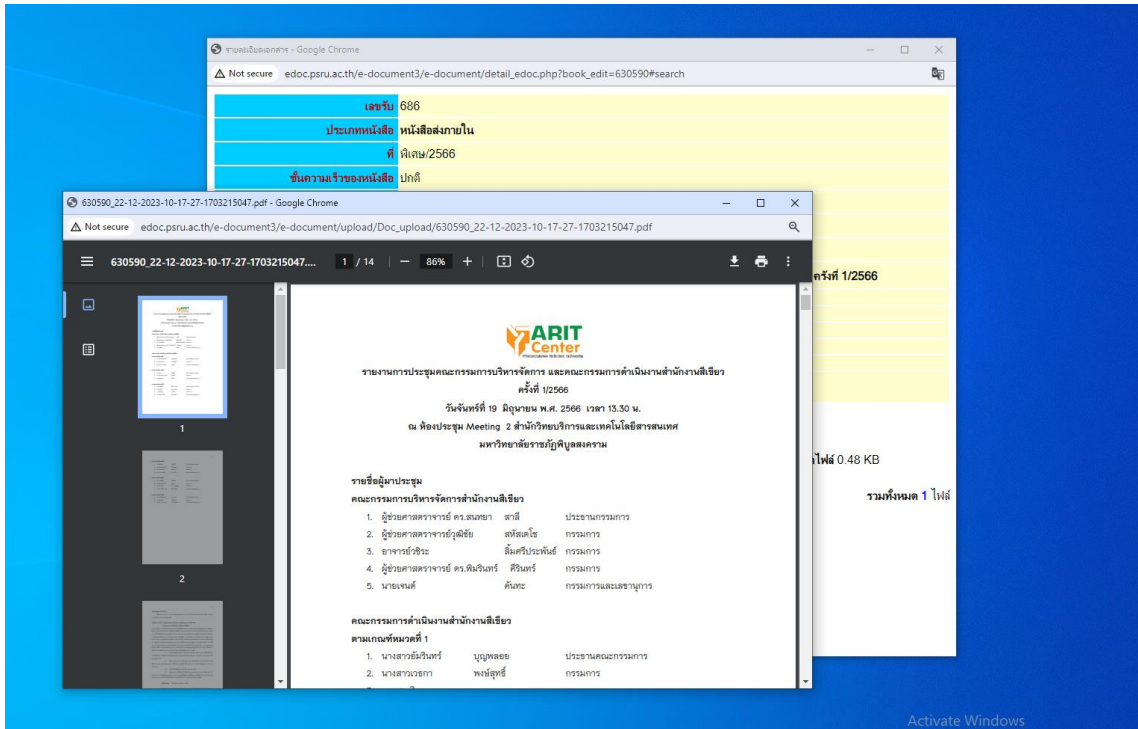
รายละเอียดเอกสาร - Google Chrome
Not secure edoc.psru.ac.th/e-document3/e-document/detail_edoc.php?book_edit=630590#search

| | |
|---|---|
| เลขรับ | 686 |
| ประเภทหนังสือ | หนังสือส่งภายใน |
| ที่ | พิเศษ/2566 |
| ชั้นความเร็วของหนังสือ | ปกติ |

ครั้งที่ 1/2566

ไฟล์ 0.48 KB

รวมทั้งหมด 1 ไฟล์

630590_22-12-2023-10-17-27-1703215047.pdf - Google Chrome
Not secure edoc.psru.ac.th/e-document3/e-document/upload/Doc_upload/630590_22-12-2023-10-17-27-1703215047.pdf

630590_22-12-2023-10-17-27-1703215047.... 1 / 14 — 86% +

1

2

ARIT Center

รายงานการประชุมคณะกรรมการบริหารจัดการ และคณะกรรมการดำเนินงานสำนักงานสีเขียว
ครั้งที่ 1/2566
วันจันทร์ที่ 19 มิถุนายน พ.ศ. 2566 เวลา 13.30 น.
ณ ห้องประชุม Meeting 2 สำนักวิทยบริการและเทคโนโลยีสารสนเทศ
มหาวิทยาลัยราชภัฏพิบูลสงคราม

รายชื่อผู้มาประชุม
คณะกรรมการบริหารจัดการสำนักงานสีเขียว
1. ผู้ช่วยศาสตราจารย์ ดร.สนทยา สาลี ประธานกรรมการ
2. ผู้ช่วยศาสตราจารย์วุฒิชัย สหัสเดโช กรรมการ
3. อาจารย์วชิระ ลิ้มศรีประพันธ์ กรรมการ
4. ผู้ช่วยศาสตราจารย์ ดร.พิมรินทร์ ศิรินทร์ กรรมการ
5. นายเจนต์ คันทะ กรรมการและเลขานุการ

คณะกรรมการดำเนินงานสำนักงานสีเขียว
ตามเกณฑ์หมวดที่ 1
1. นางสาวอัมรินทร์ บุญพลอย ประธานคณะกรรมการ
2. นางสาววรกา พงษ์สุทธิ์ กรรมการ

Activate Windows